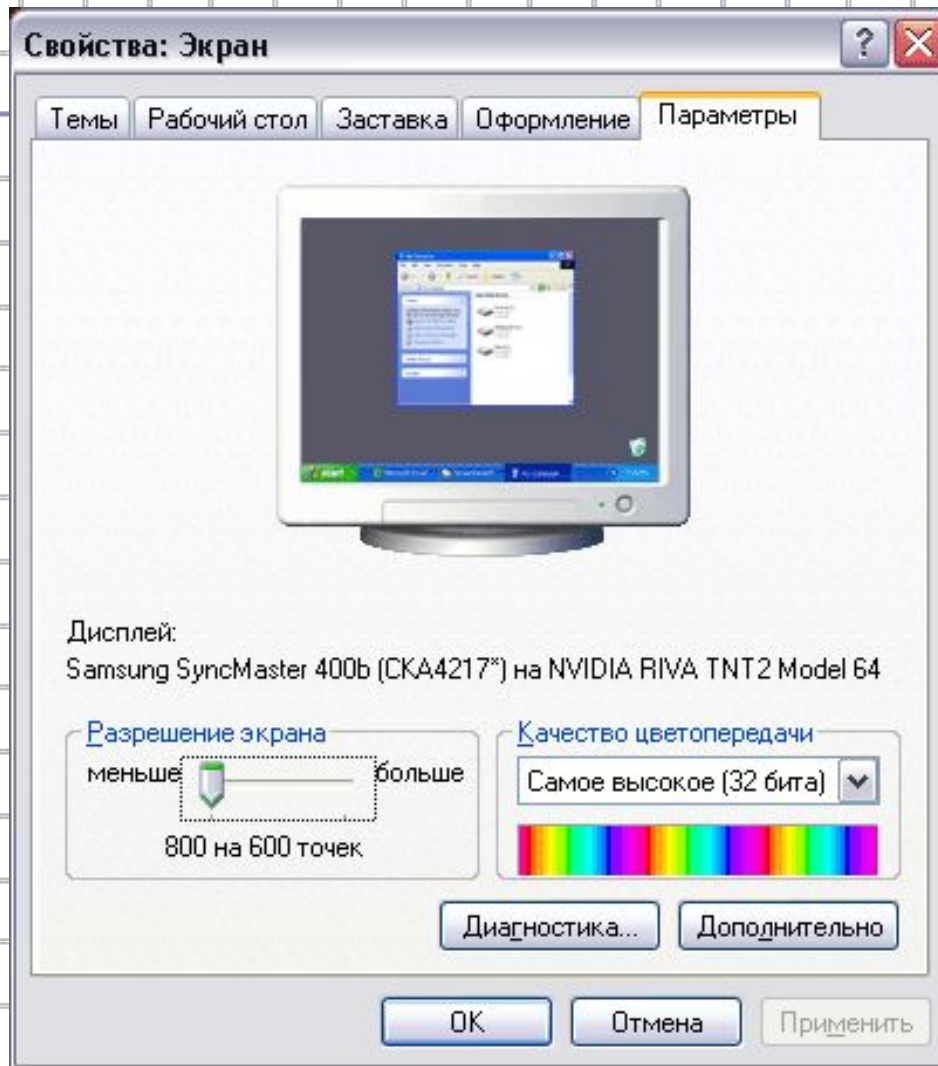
Свойства: Экран

Темы | Рабочий стол | Заставка | Оформление | Параметры

Дисплей:
Samsung SyncMaster 400b (CKA4217*) на NVIDIA RIVA TNT2 Model 64

Разрешение экрана
меньше больше
800 на 600 точек

Качество цветопередачи
Самое высокое (32 бита)

Диагностика...
Дополнительно

OK
Отмена
Применить